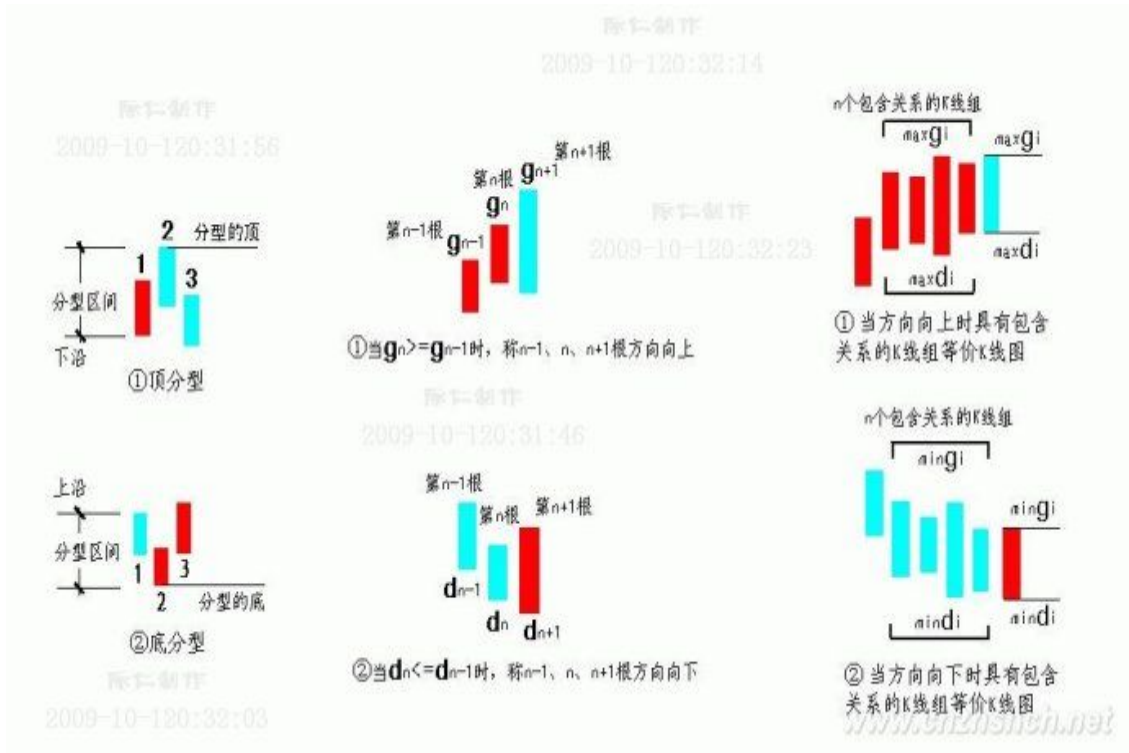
陈仁制作
2009-10-120:32:14

陈仁制作
2009-10-120:31:56

2
分型的顶
1
3
分型区间
下沿
①顶分型

第n+1根
$g_{n+1}$
第n根
$g_n$
第n-1根
$g_{n-1}$
①当$g_n$>=$g_{n-1}$时，称n-1、n、n+1根方向向上

陈仁制作
2009-10-120:32:23

n个包含关系的K线组
max$g_i$
max$g_i$
max$d_i$
max$d_i$
① 当方向向上时具有包含关系的K线组等价K线图

陈仁制作
2009-10-120:31:46

上沿
分型区间
1
3
2
分型的底
②底分型

第n-1根
第n根
第n+1根
$d_{n-1}$
$d_n$
$d_{n+1}$
②当$d_n$<=$d_{n-1}$时，称n-1、n、n+1根方向向下

n个包含关系的K线组
min$g_i$
min$g_i$
min$d_i$
min$d_i$
② 当方向向下时具有包含关系的K线组等价K线图

陈仁制作
2009-10-120:32:03

www.chzhshch.net